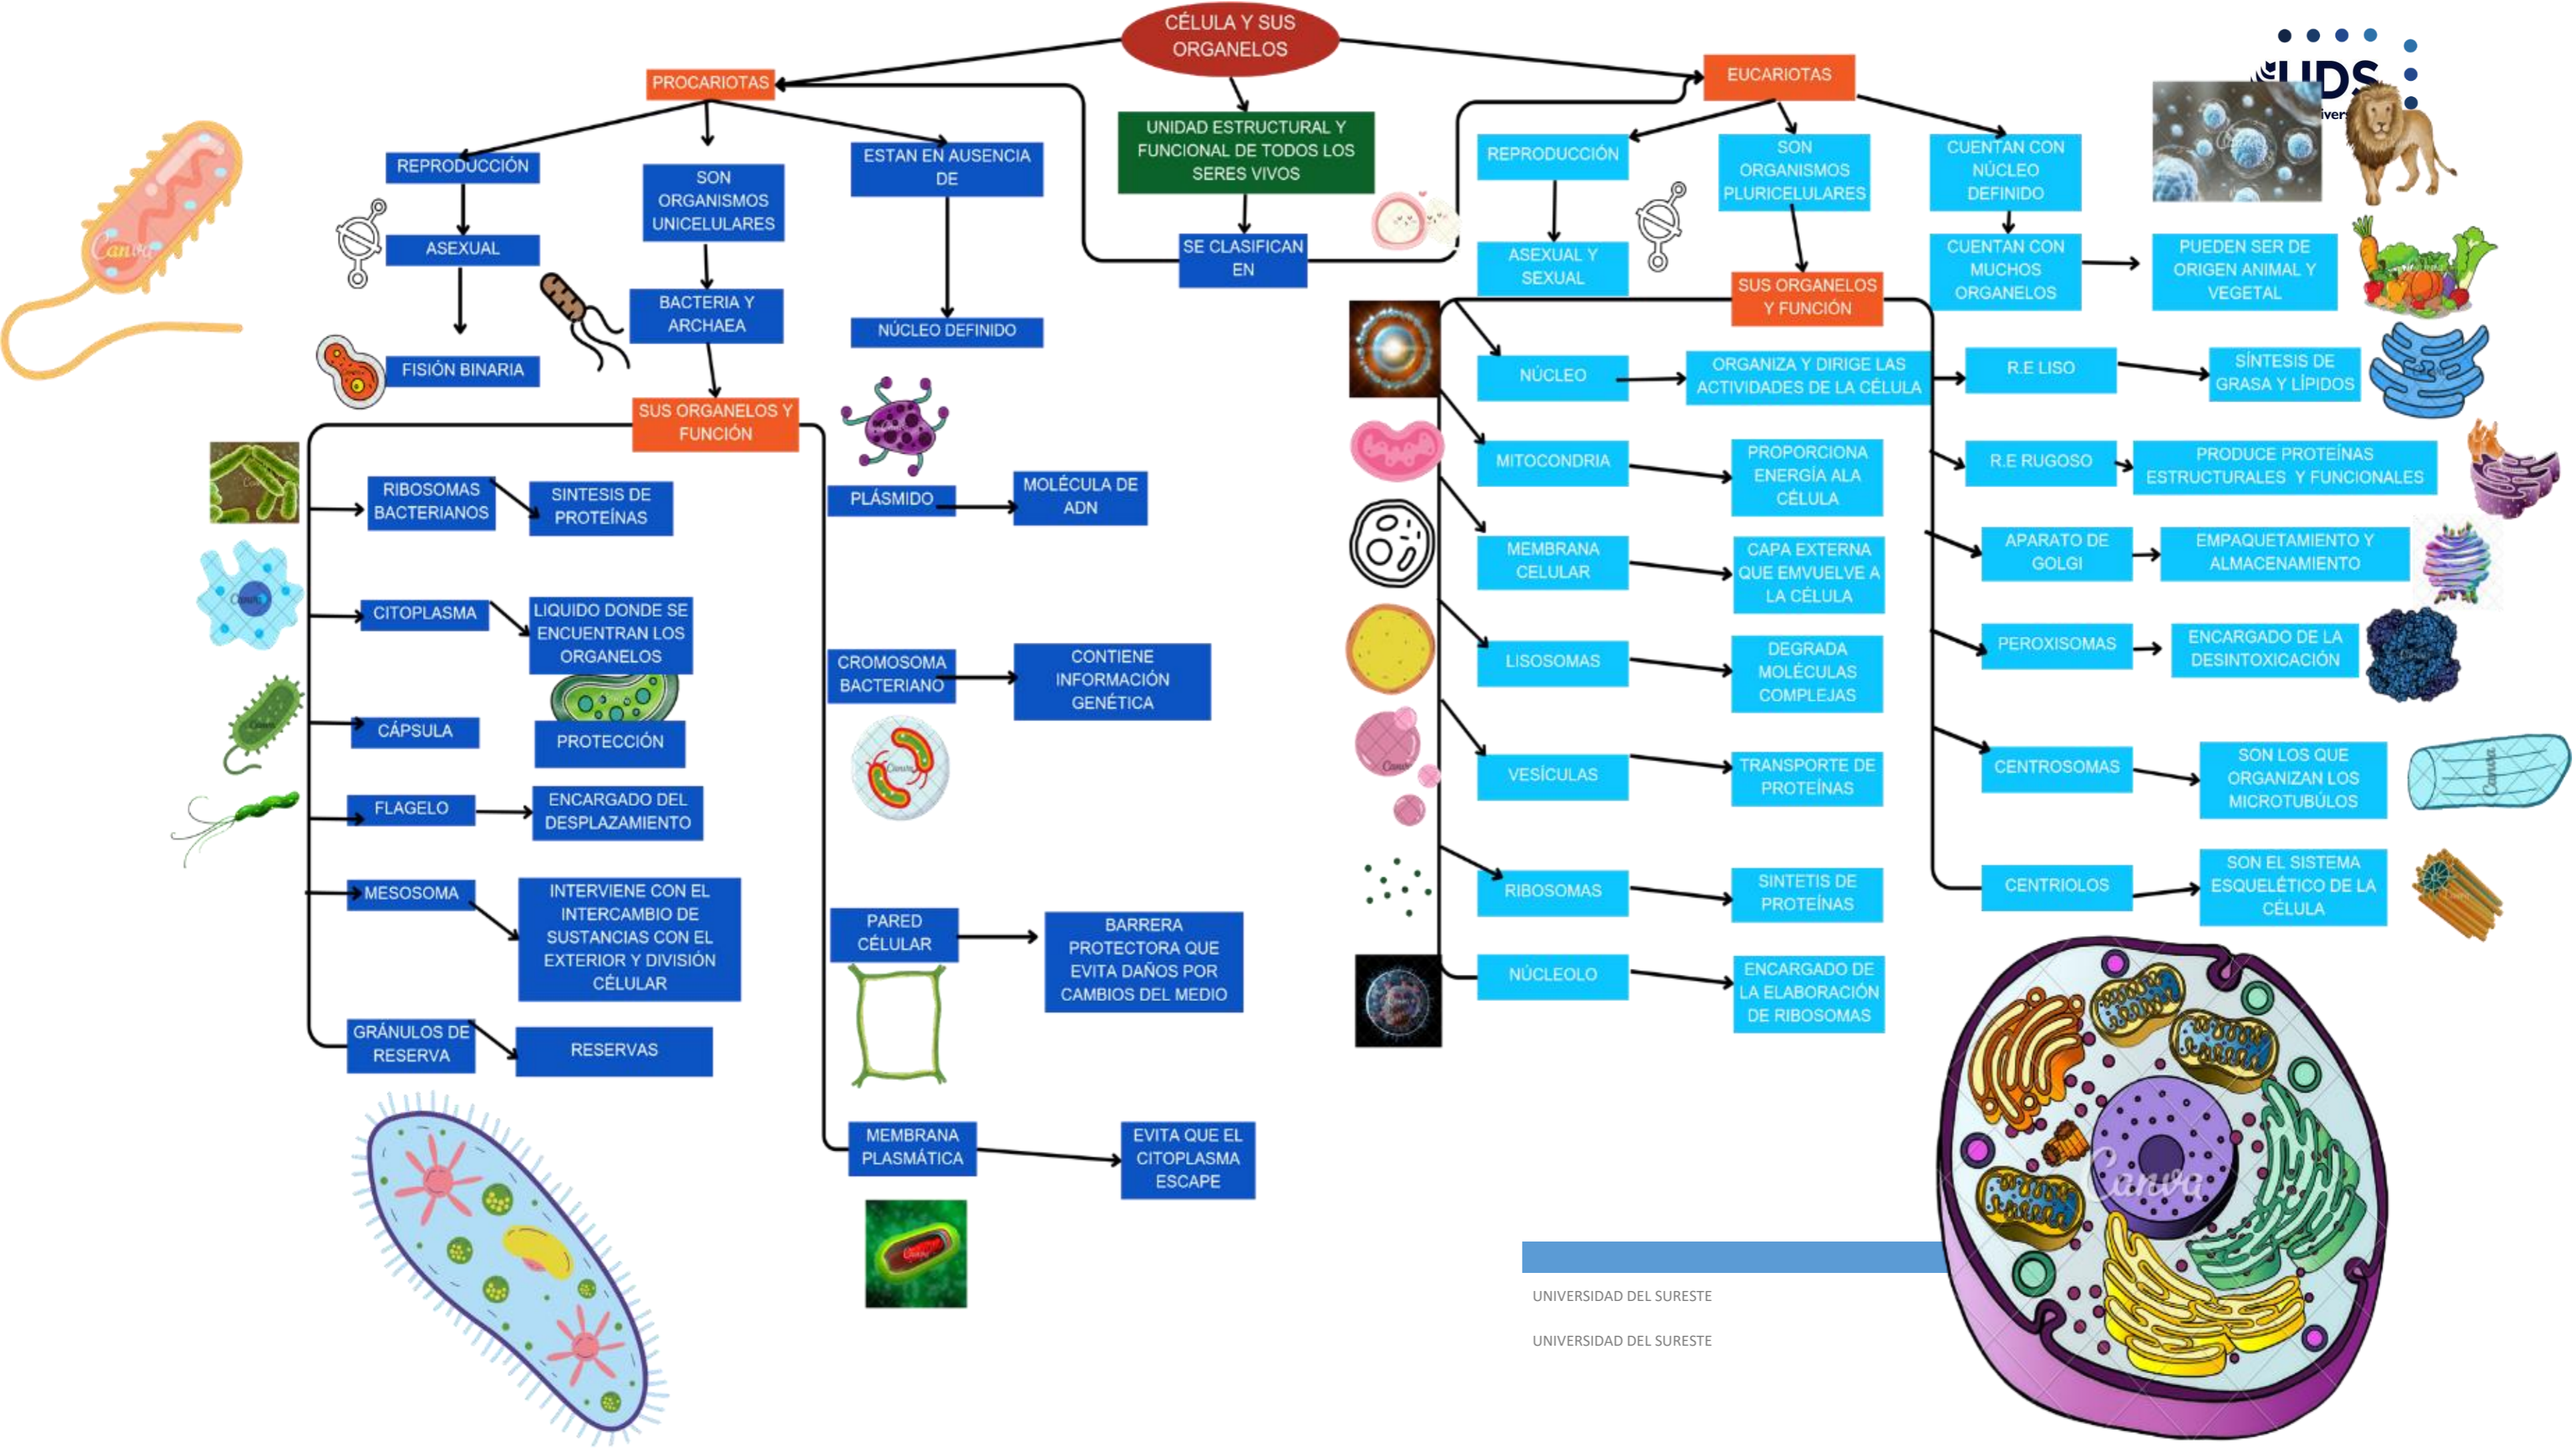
CÉLULA Y SUS ORGANELOS

UNIDAD ESTRUCTURAL Y FUNCIONAL DE TODOS LOS SERES VIVOS

SE CLASIFICAN EN

PROCARIOTAS

REPRODUCCIÓN

ASEXUAL

FISIÓN BINARIA

SON ORGANISMOS UNICELULARES

BACTERIA Y ARCHAEA

SUS ORGANELOS Y FUNCIÓN

ESTAN EN AUSENCIA DE

NÚCLEO DEFINIDO

RIBOSOMAS BACTERIANOS

SINTESIS DE PROTEÍNAS

CITOPLASMA

LIQUIDO DONDE SE ENCUENTRAN LOS ORGANELOS

CÁPSULA

PROTECCIÓN

FLAGELO

ENCARGADO DEL DESPLAZAMIENTO

MESOSOMA

INTERVIENE CON EL INTERCAMBIO DE SUSTANCIAS CON EL EXTERIOR Y DIVISIÓN CÉLULAR

GRÁNULOS DE RESERVA

RESERVAS

PLÁSMIDO

MOLÉCULA DE ADN

CROMOSOMA BACTERIANO

CONTIENE INFORMACIÓN GENÉTICA

PARED CÉLULAR

BARRERA PROTECTORA QUE EVITA DAÑOS POR CAMBIOS DEL MEDIO

MEMBRANA PLASMÁTICA

EVITA QUE EL CITOPLASMA ESCAPE

EUCARIOTAS

REPRODUCCIÓN

ASEXUAL Y SEXUAL

SON ORGANISMOS PLURICELULARES

SUS ORGANELOS Y FUNCIÓN

CUENTAN CON NÚCLEO DEFINIDO

CUENTAN CON MUCHOS ORGANELOS

PUEDEN SER DE ORIGEN ANIMAL Y VEGETAL

NÚCLEO

ORGANIZA Y DIRIGE LAS ACTIVIDADES DE LA CÉLULA

MITOCONDRIA

PROPORCIONA ENERGÍA ALA CÉLULA

MEMBRANA CELULAR

CAPA EXTERNA QUE EMVUELVE A LA CÉLULA

LISOSOMAS

DEGRADA MOLÉCULAS COMPLEJAS

VESÍCULAS

TRANSPORTE DE PROTEÍNAS

RIBOSOMAS

SINTETIS DE PROTEÍNAS

NÚCLEOLO

ENCARGADO DE LA ELABORACIÓN DE RIBOSOMAS

R.E LISO

SÍNTESIS DE GRASA Y LÍPIDOS

R.E RUGOSO

PRODUCE PROTEÍNAS ESTRUCTURALES Y FUNCIONALES

APARATO DE GOLGI

EMPAQUETAMIENTO Y ALMACENAMIENTO

PEROXISOMAS

ENCARGADO DE LA DESINTOXICACIÓN

CENTROSOMAS

SON LOS QUE ORGANIZAN LOS MICROTUBÚLOS

CENTRIOLOS

SON EL SISTEMA ESQUELÉTICO DE LA CÉLULA

UDS

UNIVERSIDAD DEL SURESTE

UNIVERSIDAD DEL SURESTE